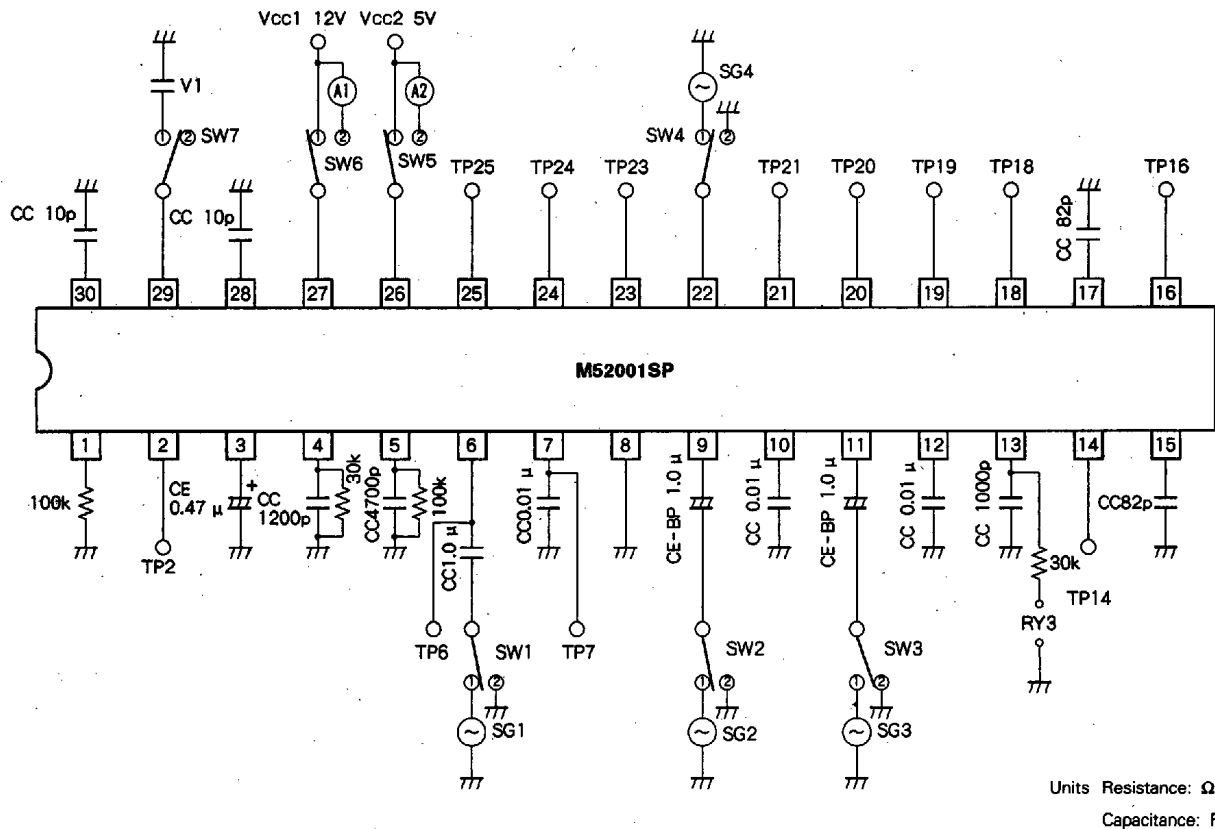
Vcc1 12V Vcc2 5V

V1

A1 A2

SG4

① ② SW7

① ② ① ②

SW4 ① ②

SW6 SW5

TP25 TP24 TP23 TP21 TP20 TP19 TP18 TP16

CC 10p

CC 10p

CC 82p

30 29 28 27 26 25 24 23 22 21 20 19 18 17 16

M52001SP

1 2 3 4 5 6 7 8 9 10 11 12 13 14 15

100k

CE 0.47 µ

+ CC 1200p

30k

CC4700p

100k

CC1.0 µ

CC0.01 µ

CE-BP 1.0 µ

CC 0.01 µ

CE-BP 1.0 µ

CC 0.01 µ

CC 1000p

30k

CC82p

TP2

TP14

RY3

TP6

SW1

TP7

SW2

SW3

① ②

① ②

① ②

SG1

SG2

SG3

Units Resistance: Ω

Capacitance: F